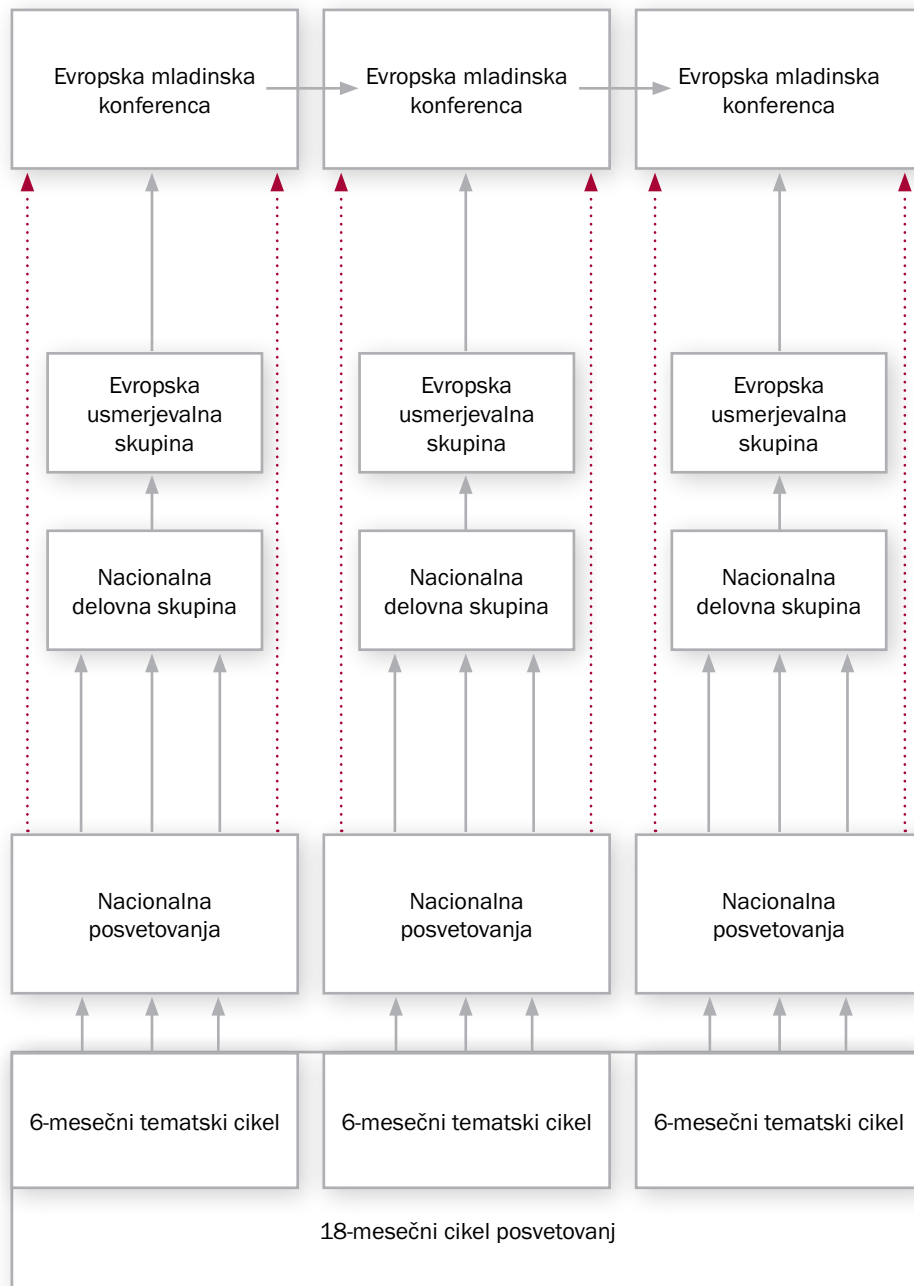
Evropska mladinska konferenca

Evropska mladinska konferenca

Evropska mladinska konferenca

Evropska usmerjevalna skupina

Evropska usmerjevalna skupina

Evropska usmerjevalna skupina

Nacionalna delovna skupina

Nacionalna delovna skupina

Nacionalna delovna skupina

Nacionalna posvetovanja

Nacionalna posvetovanja

Nacionalna posvetovanja

6-mesečni tematski cikel

6-mesečni tematski cikel

6-mesečni tematski cikel

18-mesečni cikel posvetovanj